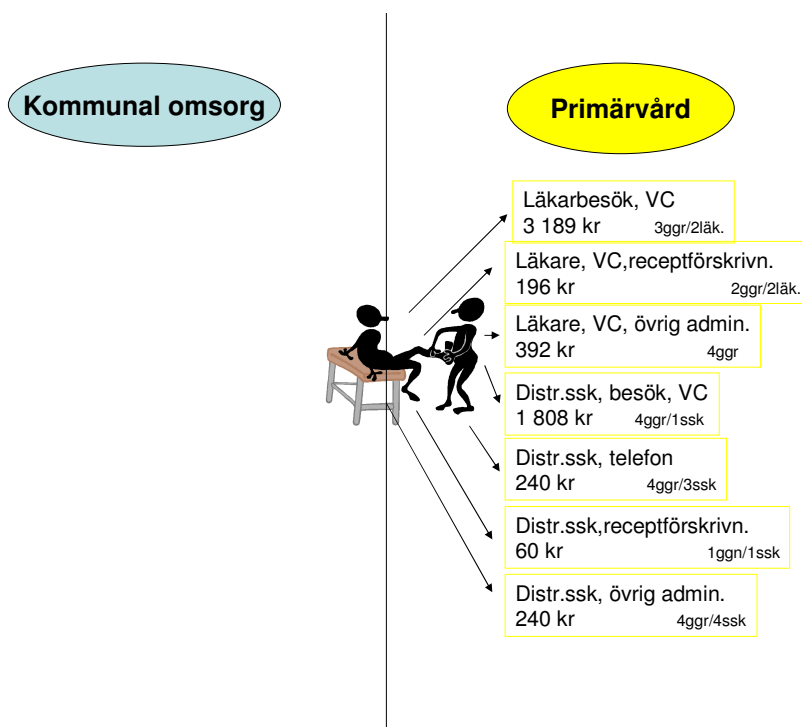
Kommunal omsorg

Primärvård

Läkarbesök, VC
3 189 kr 3ggr/2läk.

Läkare, VC,receptförskrivn.
196 kr 2ggr/2läk.

Läkare, VC, övrig admin.
392 kr 4ggr

Distr.ssk, besök, VC
1 808 kr 4ggr/1ssk

Distr.ssk, telefon
240 kr 4ggr/3ssk

Distr.ssk,receptförskrivn.
60 kr 1ggn/1ssk

Distr.ssk, övrig admin.
240 kr 4ggr/4ssk